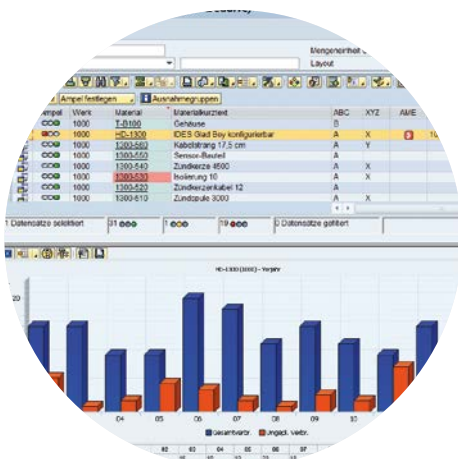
Mengeneinheit
Layout

Ampel festlegen | Ausnahmegruppen

| Ampel | Werk | Material | Materialkurztext | ABC | XYZ | AME |
|---|---|---|---|---|---|---|
| | 1000 | T-B100 | Gehäuse | B | | |
| | 1000 | HD-1300 | IDES Glad Boy konfigurierbar | A | X | |
| | 1000 | 1300-560 | Kabelstrang 17,5 cm | A | Y | |
| | 1000 | 1300-550 | Sensor-Bauteil | A | | |
| | 1000 | 1300-540 | Zündkerze 4500 | A | X | |
| | 1000 | 1300-530 | Isolierung 10 | A | X | |
| | 1000 | 1300-520 | Zündkerzenkabel 12 | A | | |
| | 1000 | 1300-510 | Zündspule 3000 | A | X | |

1 Datensätze selektiert | 31 | 1 | 19 | 0 Datensätze gefiltert

HD-1300 (1000) - Verlauf

20

04 05 06 07 08 09 10

Gesamtverbr. Ungepl. Verbr.